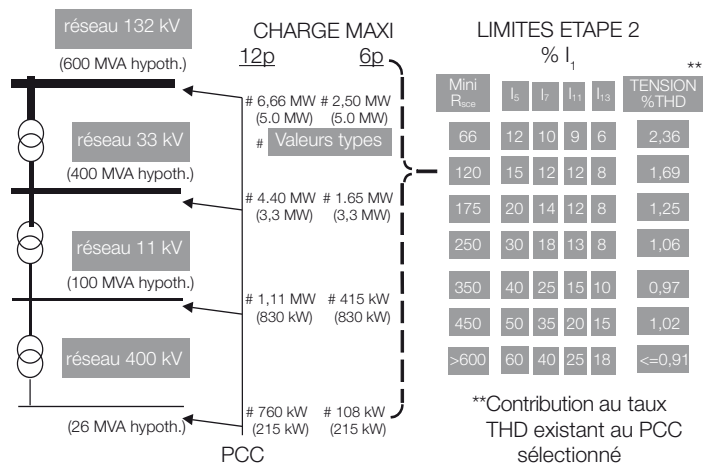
réseau 132 kV
(600 MVA hypoth.)

réseau 33 kV
(400 MVA hypoth.)

réseau 11 kV
(100 MVA hypoth.)

réseau 400 kV

(26 MVA hypoth.)

PCC

CHARGE MAXI
12p 6p

# 6,66 MW (5.0 MW) # 2,50 MW (5.0 MW)
# Valeurs types
# 4.40 MW (3,3 MW) # 1.65 MW (3,3 MW)
# 1,11 MW (830 kW) # 415 kW (830 kW)
# 760 kW (215 kW) # 108 kW (215 kW)

LIMITES ETAPE 2
% $I_1$

**

| Mini $R_{sce}$ | $I_5$ | $I_7$ | $I_{11}$ | $I_{13}$ | TENSION %THD |
|---|---|---|---|---|---|
| 66 | 12 | 10 | 9 | 6 | 2,36 |
| 120 | 15 | 12 | 12 | 8 | 1,69 |
| 175 | 20 | 14 | 12 | 8 | 1,25 |
| 250 | 30 | 18 | 13 | 8 | 1,06 |
| 350 | 40 | 25 | 15 | 10 | 0,97 |
| 450 | 50 | 35 | 20 | 15 | 1,02 |
| >600 | 60 | 40 | 25 | 18 | <=0,91 |

**Contribution au taux THD existant au PCC sélectionné